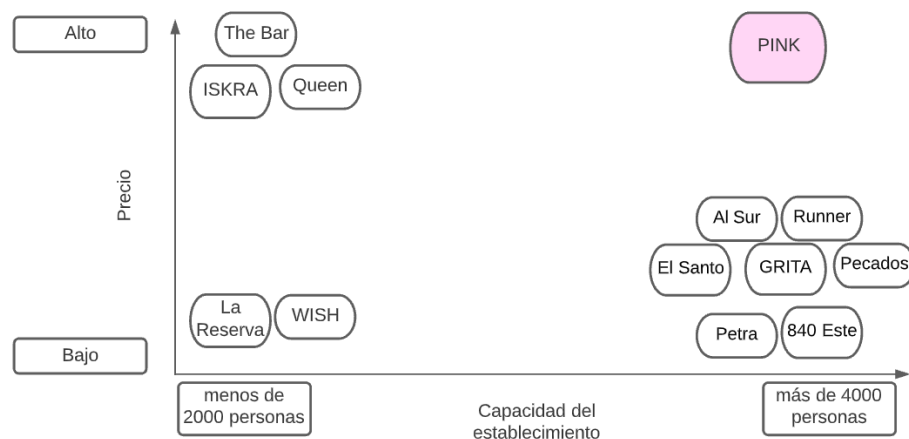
Alto

The Bar

PINK

ISKRA

Queen

Precio

Al Sur

Runner

El Santo

GRITA

Pecados

La Reserva

WISH

Petra

840 Este

Bajo

menos de 2000 personas

Capacidad del establecimiento

más de 4000 personas